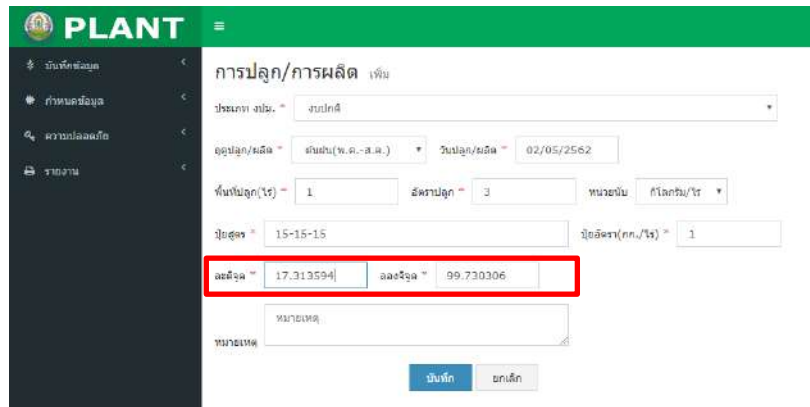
PLANT
≡
บันทึกข้อมูล
กำหนดข้อมูล
ความปลอดภัย
รายงาน
การปลูก/การผลิต เพิ่ม
ประเภท งปม. * งบปกติ
ฤดูปลูก/ผลิต * ต้นฝน(พ.ค.-ส.ค.) วันปลูก/ผลิต * 02/05/2562
พื้นที่ปลูก(ไร่) * 1 อัตราปลูก * 3 หน่วยนับ กิโลกรัม/ไร่
ปุ๋ยสูตร * 15-15-15 ปุ๋ยอัตรา(กก./ไร่) * 1
ละติจูด * 17.313594 ลองจิจูด * 99.730306
หมายเหตุ หมายเหตุ
บันทึก ยกเลิก